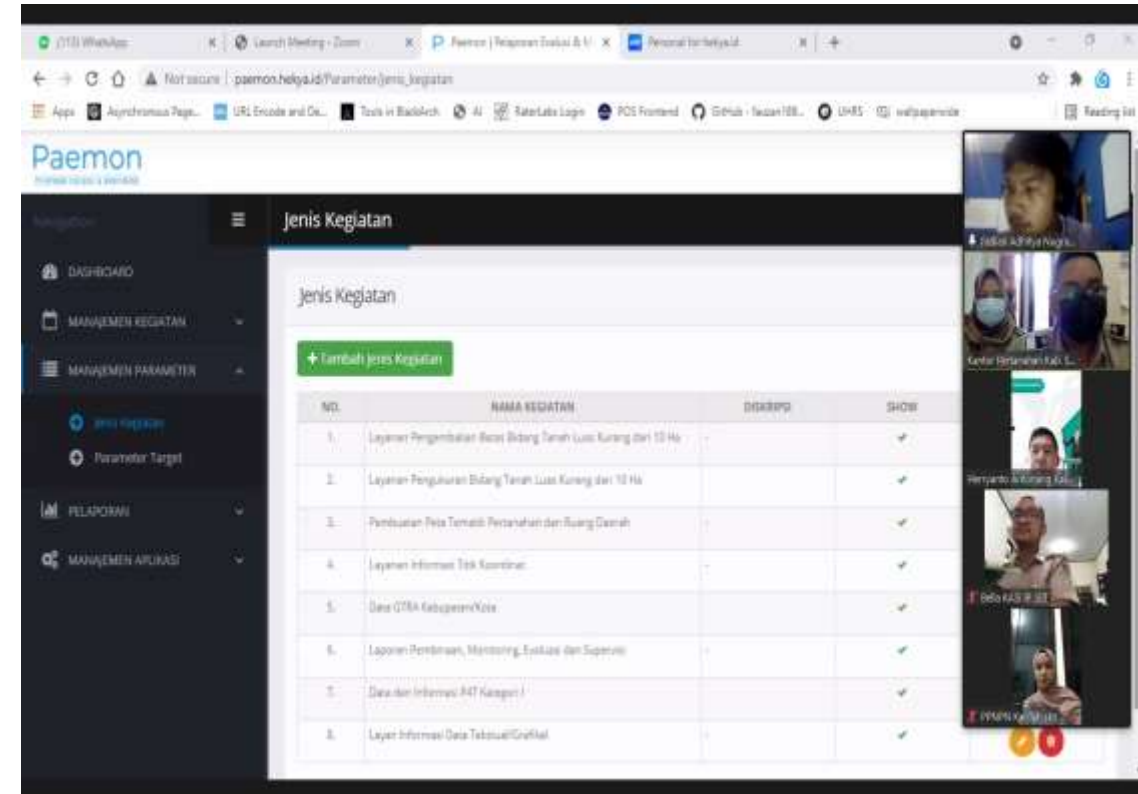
(113) WhatsApp
Launch Meeting - Zoom
Paemon | Pelaporan Evaluasi & M
Personal for helya.id

Not secure | paemon.helya.id/Parameter/jenis_kegiatan

Apps  Asynchronous Page...  URL Encode and De...  Tools in BlackArch  AI  RaterLabs Login  POS Frontend  GitHub - fauzan108...  UHRS  wallpaperwide  Reading list

Paemon

Navigation

DASHBOARD
MANAJEMEN KEGIATAN
MANAJEMEN PARAMETER
Jenis Kegiatan
Parameter Target
PELAPORAN
MANAJEMEN APLIKASI

Jenis Kegiatan

Jenis Kegiatan

+ Tambah Jenis Kegiatan

| NO. | NAMA KEGIATAN | DISKRIPSI | SHOW |
|---|---|---|---|
| 1. | Layanan Pengembalian Batas Bidang Tanah Luas Kurang dari 10 Ha | - | ✔ |
| 2. | Layanan Pengukuran Bidang Tanah Luas Kurang dari 10 Ha | - | ✔ |
| 3. | Pembuatan Peta Tematik Pertanahan dan Ruang Daerah | - | ✔ |
| 4. | Layanan Informasi Titik Koordinat | - | ✔ |
| 5. | Data GTRA Kabupaten/Kota | - | ✔ |
| 6. | Laporan Pembinaan, Monitoring, Evaluasi dan Supervisi | - | ✔ |
| 7. | Data dan Informasi P4T Kategori I | - | ✔ |
| 8. | Layan Informasi Data Tekstual/Grafikal | - | ✔ |

Zidlal Adhitya Nagra...
Kantor Pertanahan Kab S...
Heriyanto A Kurang Kab...
Bella KASI IP SEI
PPNPN Kab...